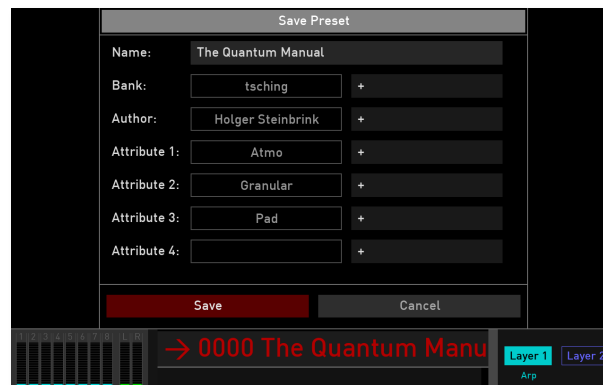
Save Preset

Name: The Quantum Manual

Bank: tsching +

Author: Holger Steinbrink +

Attribute 1: Atmo +

Attribute 2: Granular +

Attribute 3: Pad +

Attribute 4: +

Save Cancel

1 2 3 4 5 6 7 8 L R

→ 0000 The Quantum Manu

Layer 1 Layer 2

Arp